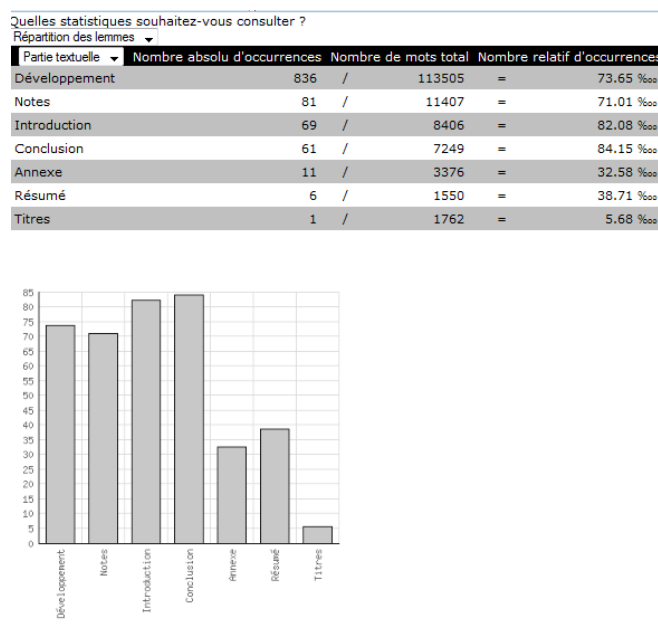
Quelles statistiques souhaitez-vous consulter ?
Répartition des lemmes

| Partie textuelle | Nombre absolu d'occurrences | | Nombre de mots total | | Nombre relatif d'occurrences |
|---|---|---|---|---|---|
| Développement | 836 | / | 113505 | = | 73.65 ‰ |
| Notes | 81 | / | 11407 | = | 71.01 ‰ |
| Introduction | 69 | / | 8406 | = | 82.08 ‰ |
| Conclusion | 61 | / | 7249 | = | 84.15 ‰ |
| Annexe | 11 | / | 3376 | = | 32.58 ‰ |
| Résumé | 6 | / | 1550 | = | 38.71 ‰ |
| Titres | 1 | / | 1762 | = | 5.68 ‰ |

85
80
75
70
65
60
55
50
45
40
35
30
25
20
15
10
5
0
Développement
Notes
Introduction
Conclusion
Annexe
Résumé
Titres